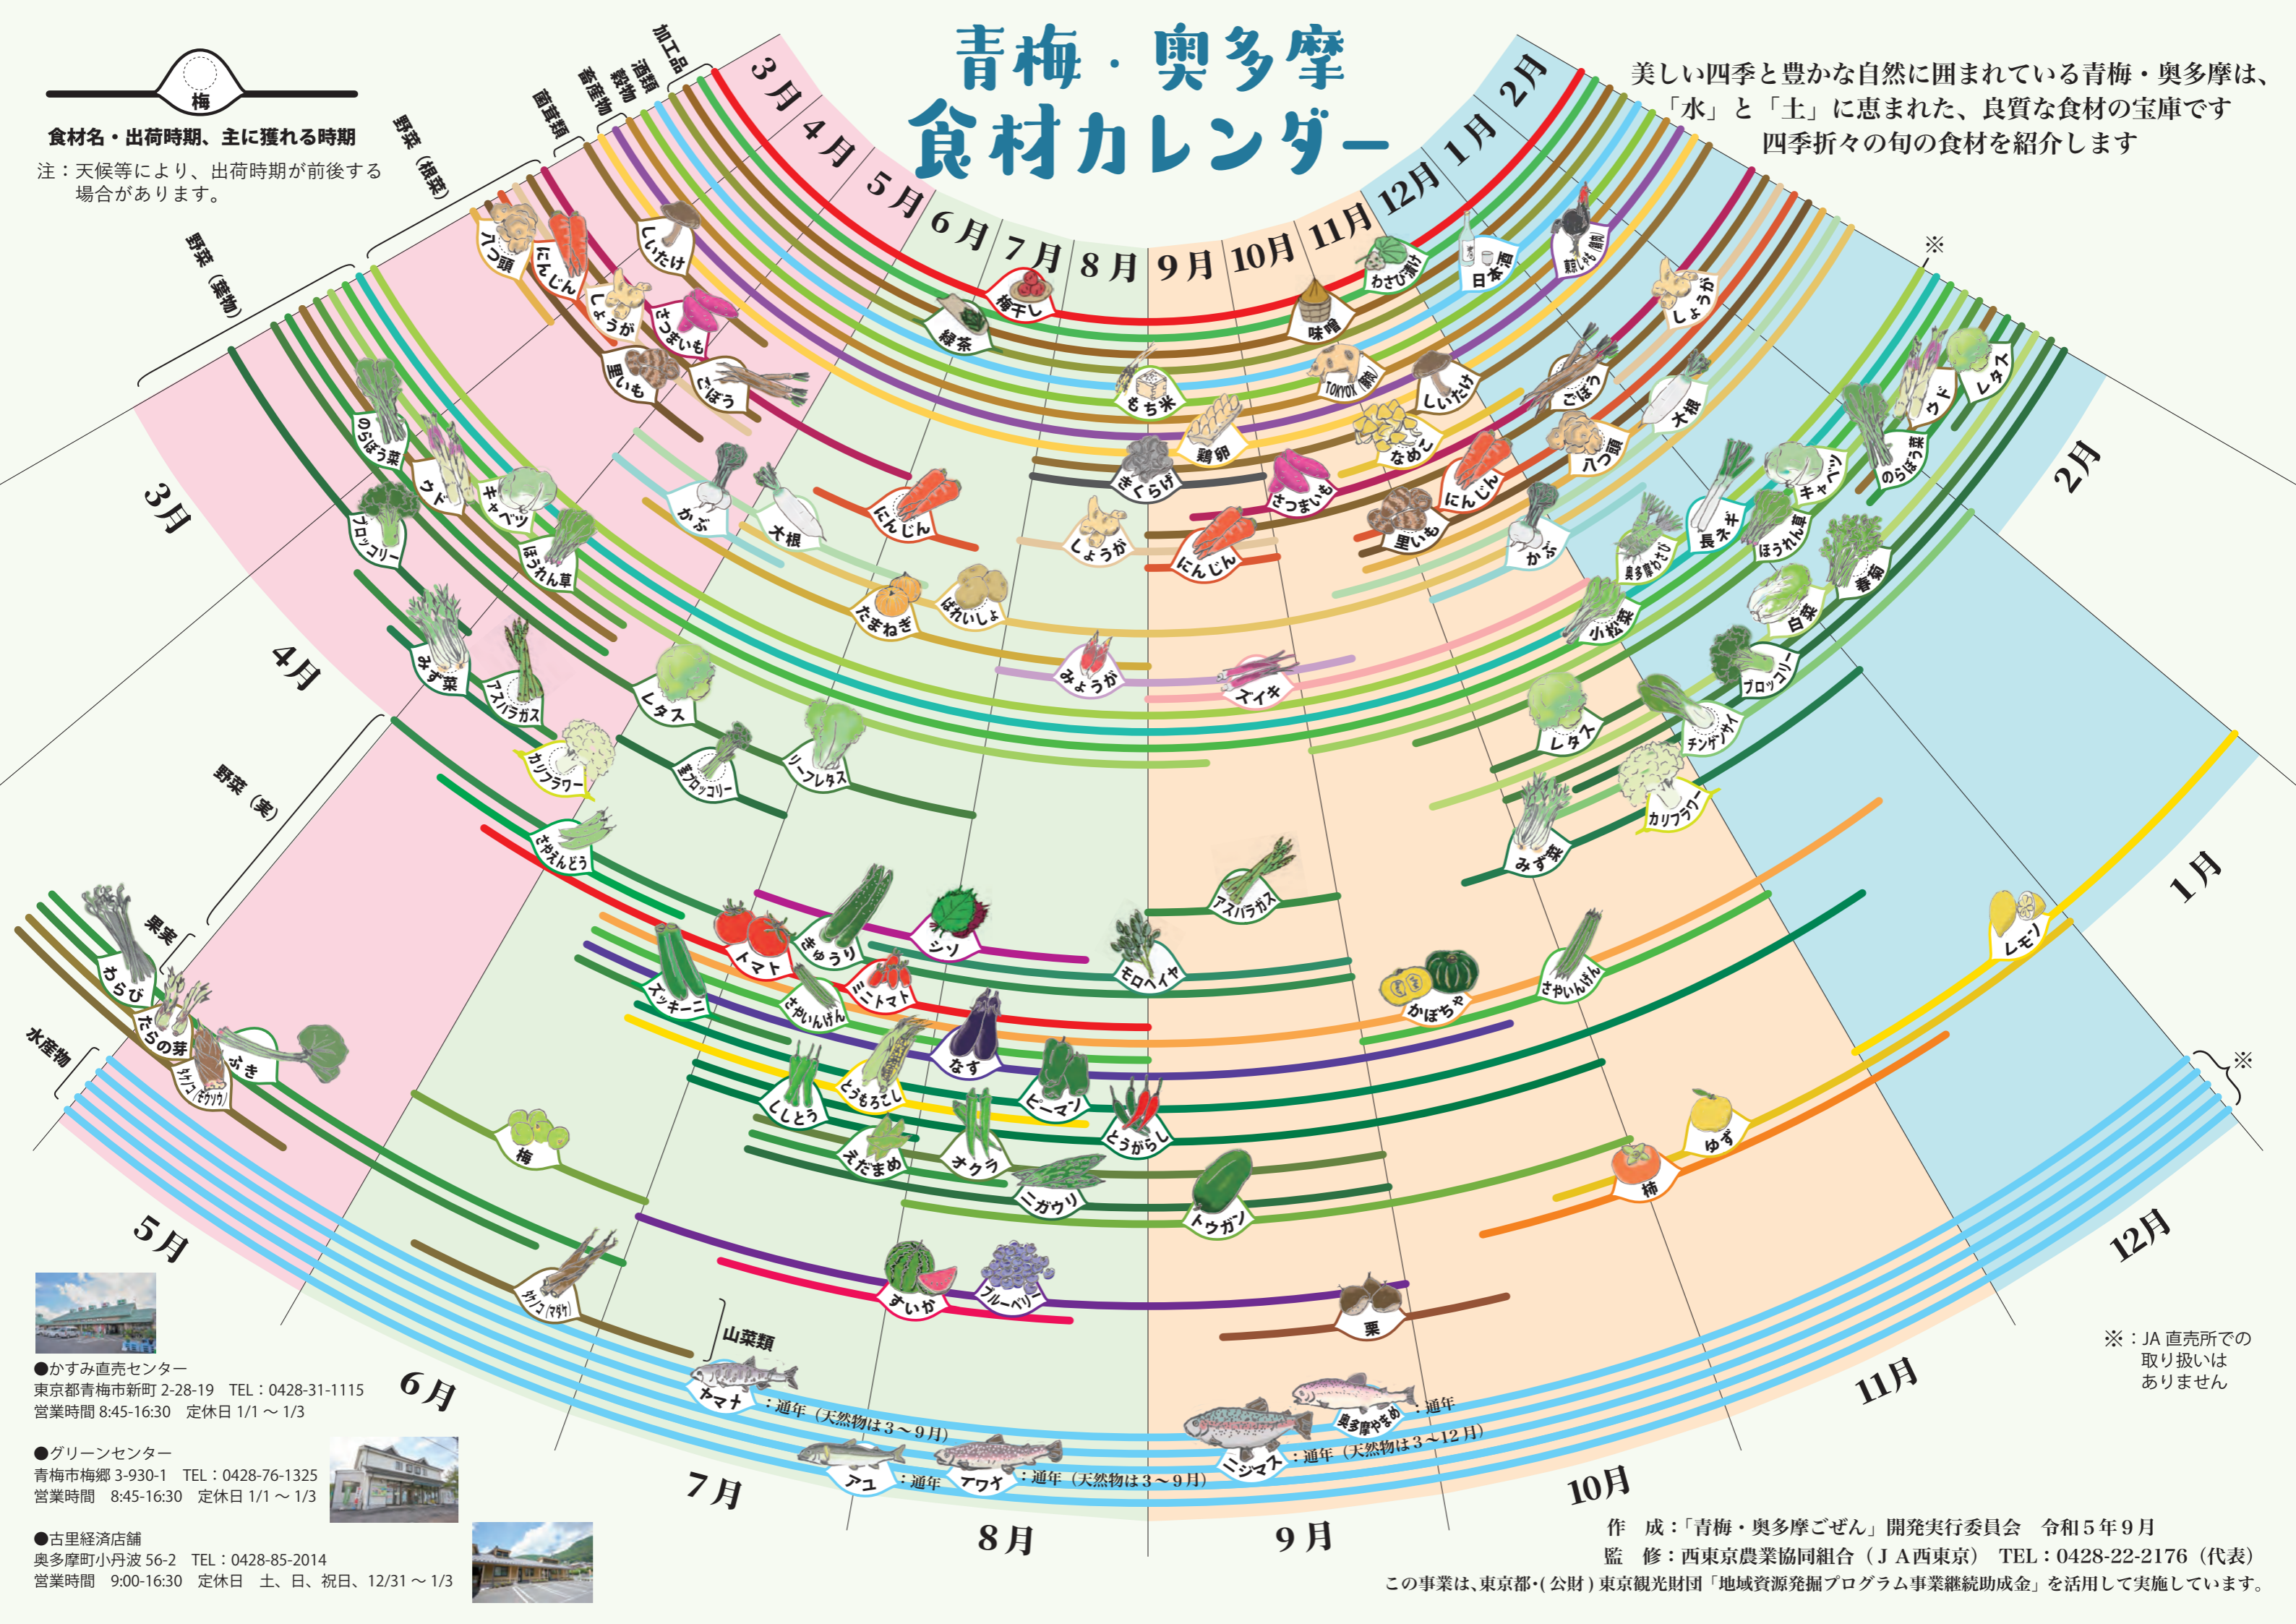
青梅・奥多摩
食材カレンダー

美しい四季と豊かな自然に囲まれている青梅・奥多摩は、
「水」と「土」に恵まれた、良質な食材の宝庫です
四季折々の旬の食材を紹介します

梅
食材名・出荷時期、主に獲れる時期
注：天候等により、出荷時期が前後する場合があります。

加工品
酒類
穀物
畜産物
菌茸類
野菜（根菜）
野菜（葉物）
野菜（実）
果実
水産物
山菜類

3月 4月 5月 6月 7月 8月 9月 10月 11月 12月 1月 2月

八つ頭 にんじん しいたけ しょうが さつまいも 里いも ごぼう 緑茶 梅干し もち米 味噌 わさび漬け 日本酒 鶏 しゃも 軍鶏 TOKYOX 豚肉 しいたけ 鶏卵 なめこ ごぼう しょうが 大根 八つ頭 きくらげ さつまいも にんじん 里いも かぶ のらぼう菜 ウド キャベツ ブロッコリー ほうれん草 かぶ 大根 にんじん しょうが にんじん たまねぎ ばれいしょ みょうが ズイキ 長ネギ キャベツ 奥多摩わさび ほうれん草 春菊 小松菜 白菜 ブロッコリー レタス ウド のらぼう菜 レタス みず菜 アスパラガス レタス 茎ブロッコリー リーフレタス チンゲンサイ カリフラワー カリフラワー みず菜 さやえんどう アスパラガス モロヘイヤ シソ きゅうり トマト ミニトマト ズッキーニ さやいんげん かぼちゃ さやいんげん レモン なす ピーマン とうもろこし ししとう とうがらし えだまめ オクラ ニガウリ トウガン ゆず 柿 梅 すいか ブルーベリー 栗 わらび たらの芽 タケノコ（モウソウ） ふき タケノコ（マダケ） ヤマメ：通年（天然物は3～9月） アユ：通年 イワナ：通年（天然物は3～9月） ニジマス：通年（天然物は3～12月） 奥多摩やまめ：通年

※
※
※：JA直売所での取り扱いはありません

●かすみ直売センター
東京都青梅市新町 2-28-19　TEL：0428-31-1115
営業時間 8:45-16:30　定休日 1/1 ～ 1/3

●グリーンセンター
青梅市梅郷 3-930-1　TEL：0428-76-1325
営業時間　8:45-16:30　定休日 1/1 ～ 1/3

●古里経済店舗
奥多摩町小丹波 56-2　TEL：0428-85-2014
営業時間　9:00-16:30　定休日　土、日、祝日、12/31 ～ 1/3

作　成：「青梅・奥多摩ごぜん」開発実行委員会　令和5年9月
監　修：西東京農業協同組合（JA西東京）　TEL：0428-22-2176（代表）
この事業は、東京都・(公財)東京観光財団「地域資源発掘プログラム事業継続助成金」を活用して実施しています。